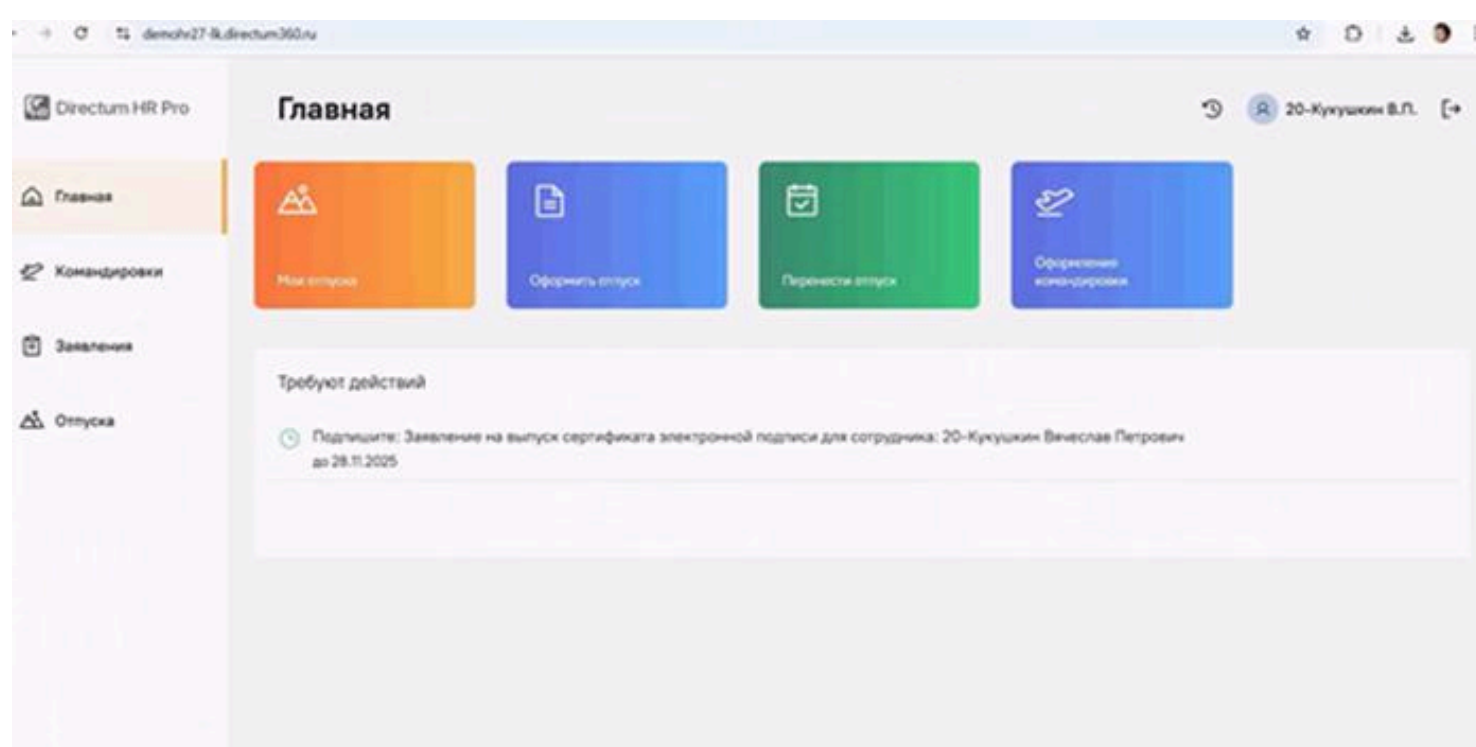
demohr27-lk.directum360.ru

Directum HR Pro

Главная

Командировки

Заявления

Отпуска

Главная

20-Кукушкин В.П.

Мои отпуска

Оформить отпуск

Перенести отпуск

Оформление командировки

Требуют действий

Подпишите: Заявление на выпуск сертификата электронной подписи для сотрудника: 20-Кукушкин Вячеслав Петрович
до 28.11.2025